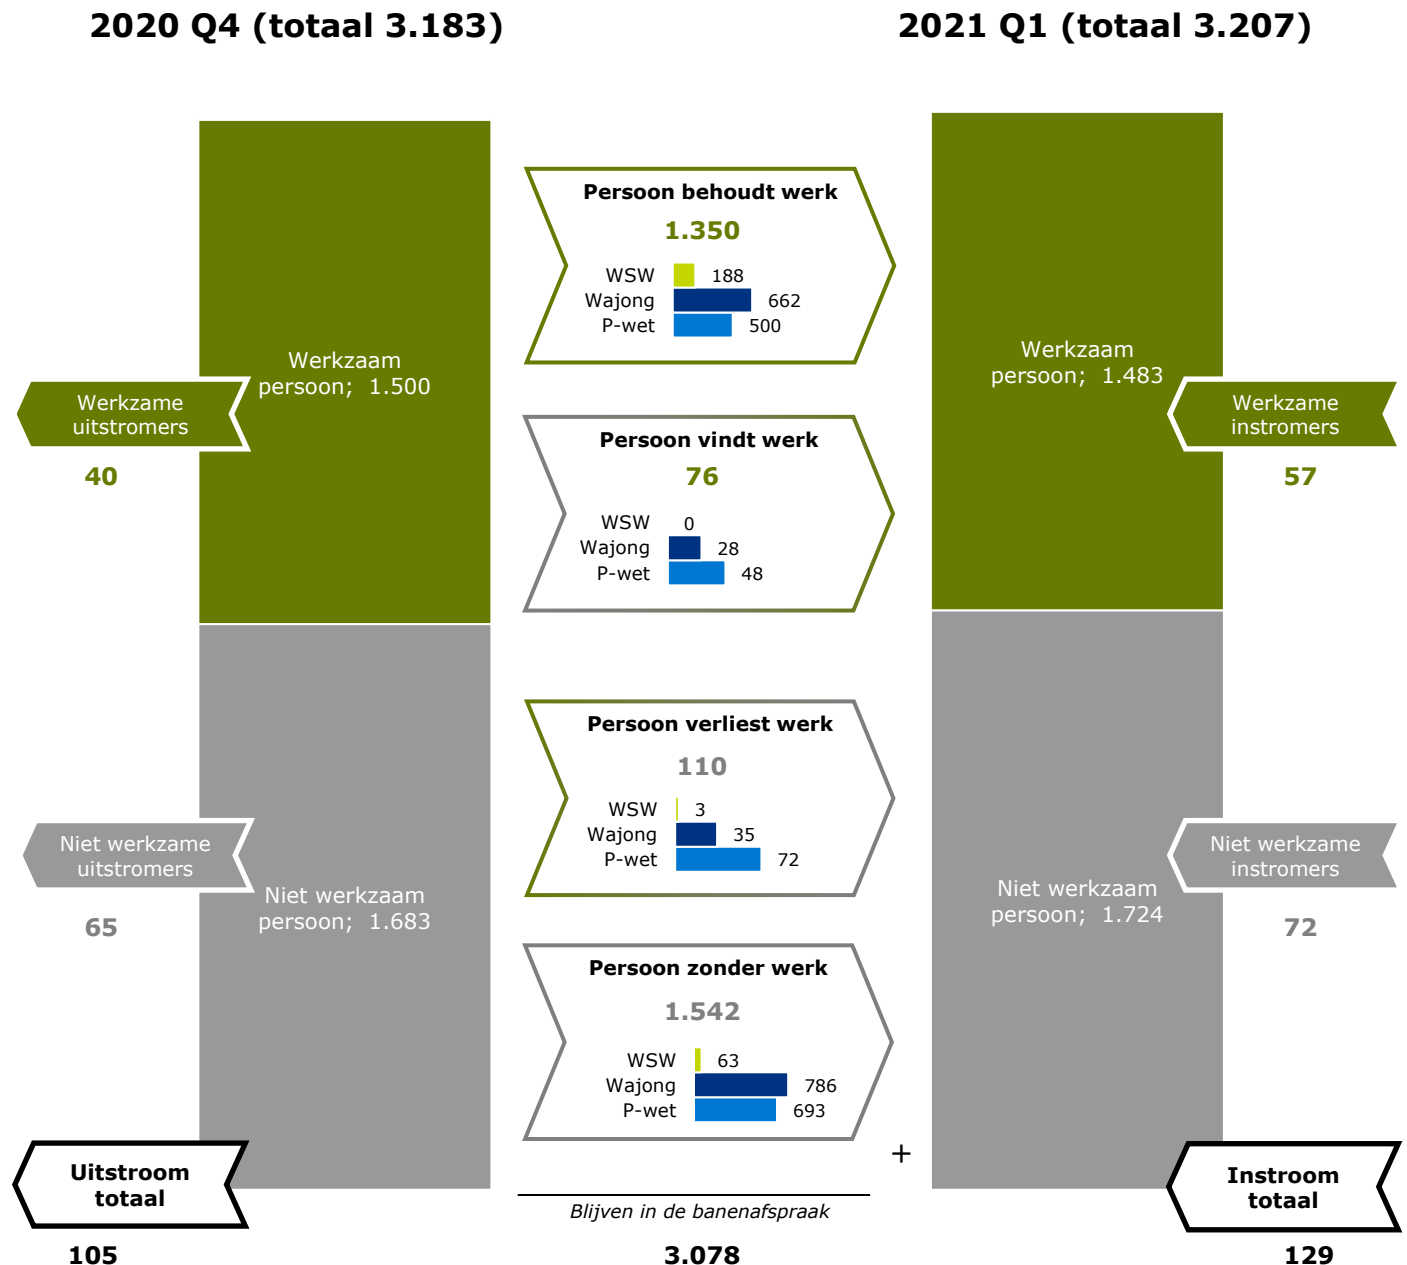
2020 Q4 (totaal 3.183)

2021 Q1 (totaal 3.207)

Werkzame uitstromers
40

Werkzaam persoon; 1.500

Persoon behoudt werk
1.350
WSW 188
Wajong 662
P-wet 500

Persoon vindt werk
76
WSW 0
Wajong 28
P-wet 48

Werkzaam persoon; 1.483

Werkzame instromers
57

Niet werkzame uitstromers
65

Niet werkzaam persoon; 1.683

Persoon verliest werk
110
WSW 3
Wajong 35
P-wet 72

Persoon zonder werk
1.542
WSW 63
Wajong 786
P-wet 693

Niet werkzaam persoon; 1.724

Niet werkzame instromers
72

+

Uitstroom totaal
105

Blijven in de banenafspraak
3.078

Instroom totaal
129